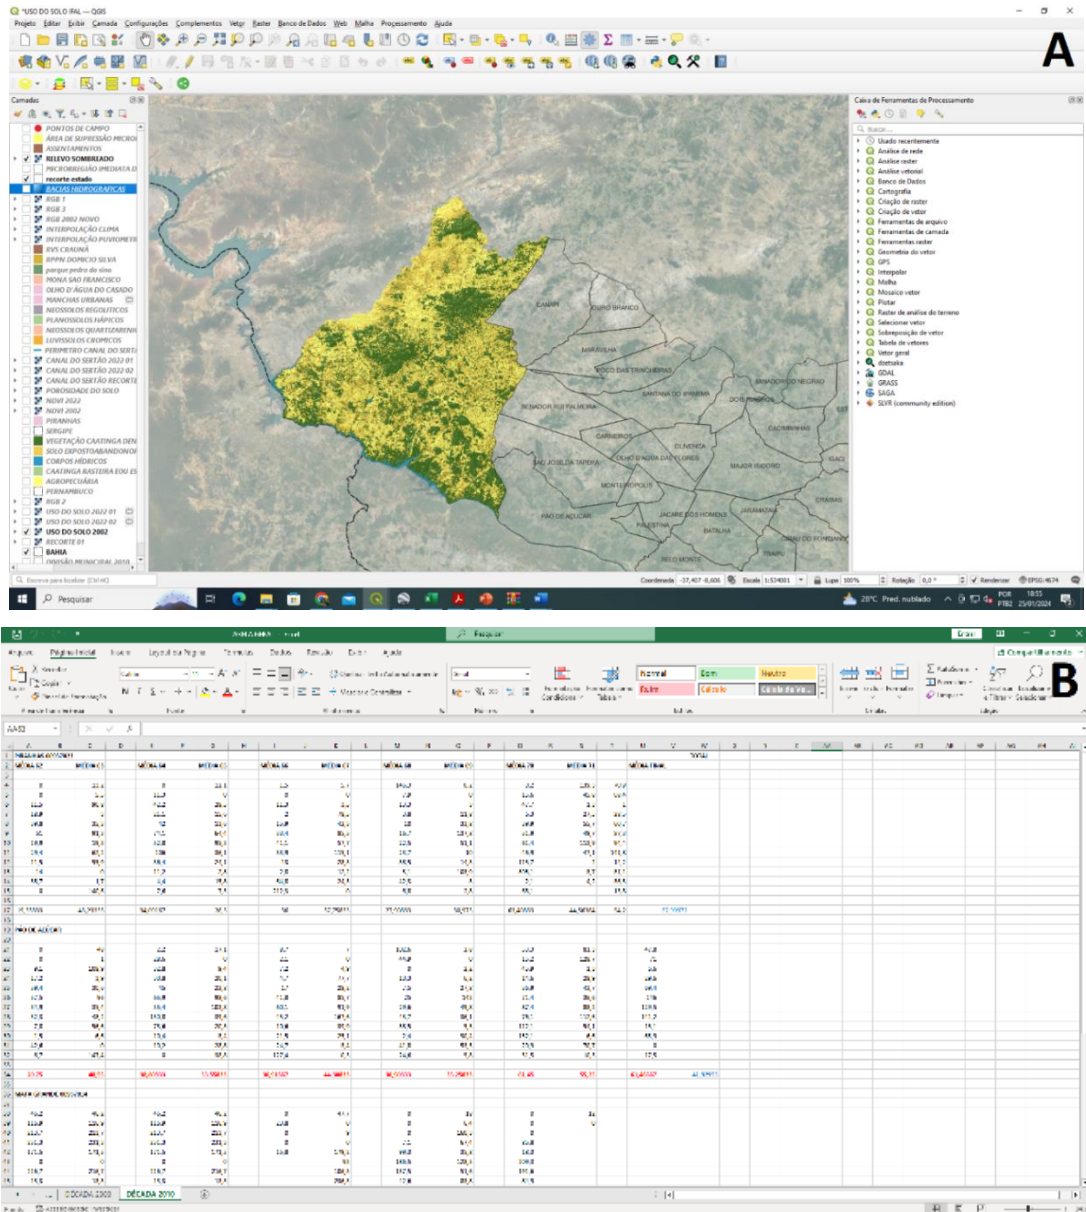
*USO DO SOLO IFAL — QGIS

Projeto Editar Exibir Camada Configurações Complementos Vetor Raster Banco de Dados Web Malha Processamento Ajuda

A

Camadas

PONTOS DE CAMPO
ÁREA DE SUPRESSÃO MICRO
ASSENTAMENTOS
RELEVO SOMBREADO
MICROREGIÃO IMEDIATA D
recorte estado
BACIAS HIDROGRAFICAS
RGB 1
RGB 2
RGB 2002 NOVO
INTERPOLAÇÃO CLIMA
INTERPOLAÇÃO PUVIOMETR
RVS CRAUNÃ
RPPN DOMICIO SILVA
parque pedra do sino
MONA SÃO FRANCISCO
OLHO D'ÁGUA DO CASADO
MANCHAS URBANAS
NEOSSOLOS REGOLITICOS
PLANOSSOLOS HÁPICOS
NEOSSOLOS QUARTIZARENI
LUVISSOLOS CROMICOS
PERIMETRO CANAL DO SERT
CANAL DO SERTÃO 2022 01
CANAL DO SERTÃO 2022 02
CANAL DO SERTÃO RECORTE
POROSIDADE DO SOLO
NDVI 2022
NDVI 2002
PIRANHAS
SERGIPE
VEGETAÇÃO CAATINGA DEN
SOLO EXPOSTO/ABANDONO
CORPOS HÍDRICOS
CAATINGA RASTEIRA EOU ES
AGROPECUÁRIA
PERNAMBUCO
RGB 2
USO DO SOLO 2022 01
USO DO SOLO 2022 02
USO DO SOLO 2002
RECORTE 01
BAHIA
DIVISÃO MUNICIPAL 2010

CANAPI
OURO BRANCO
MARAVILHA
POCO DAS TRINCHEIRAS
SENADOR RUI PALMEIRA
SANTANA DO IPANEMA
DOIS RIACHOS
SENADOR DO NEGRÃO
CARNEIROS
OLIVENÇA
CACIMBINHAS
SÃO JOSÉ DA TAPERA
OLHO D'ÁGUA DAS FLORES
MAJOR ISIDORO
MONTEIRÓPOLIS
PÃO DE AÇÚCAR
JACARÉ DOS HOMENS
JARAMATAIA
PALESTINA
BATALHA
CRAÍBAS
BELO MONTE
GIRAU DO PONCIANO
TRAIPU

Caixa de Ferramentas de Processamento
Buscar...
Usado recentemente
Análise de rede
Análise raster
Análise vetorial
Banco de Dados
Cartografia
Criação de raster
Criação de vetor
Ferramentas de arquivo
Ferramentas de camada
Ferramentas raster
Geometria do vetor
GPS
Interpolar
Malha
Mosaico vetor
Plotar
Raster de análise do terreno
Selecionar vetor
Sobreposição de vetor
Tabela de vetores
Vetor geral
dzetsaka
GDAL
GRASS
SAGA
SLYR (community edition)

Escreva para localizar (Ctrl+K)
Coordenada -37,407 -8,606 Escala 1:534081 Lupa 100% Rotação 0,0 ° Renderizar EPSG:4674
Pesquisar
28°C Pred. nublado POR PTB2 18:53 25/01/2024

Pesquisar
Arquivo Página Inicial Inserir Layout da Página Fórmulas Dados Revisão Exibir Ajuda
Normal Bom Neutro Ruim Cálculo Célula de Ve...
Compartilhar
B
AA52
DÉCADA 2000 DÉCADA 2010